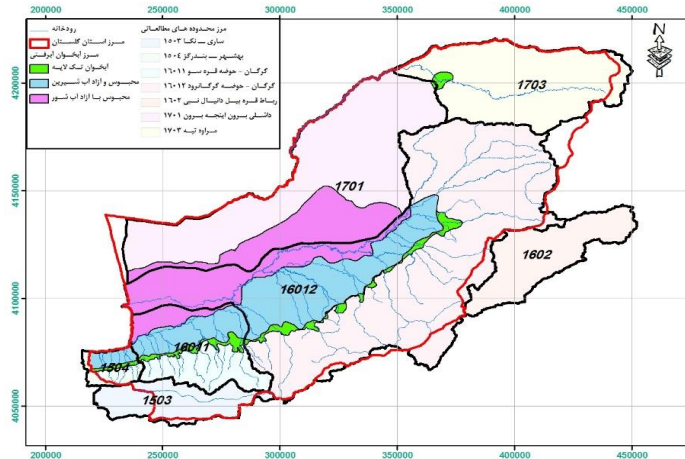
200000 250000 300000 350000 400000 450000

رودخانه
مرز استان گلستان
مرز آبخوان آبرفتی
آبخوان تک لایه
محبوس و آزاد اب شیرین
محبوس با آزاد اب شور

مرز محدوده های مطالعاتی
ساری - نکا ۱۵۰۳
بهشهر - بندرگز ۱۵۰۴
گرگان - حوضه قره سو ۱۶۰۱۱
گرگان - حوضه گرگانرود ۱۶۰۱۲
رباط قره بیل دابیال نبی ۱۶۰۲
داشلی برون اینچه برون ۱۷۰۱
مراوه تپه ۱۷۰۳

N

1703
1701
1602
16012
16011
1504
1503

4200000
4150000
4100000
4050000

200000 250000 300000 350000 400000 450000